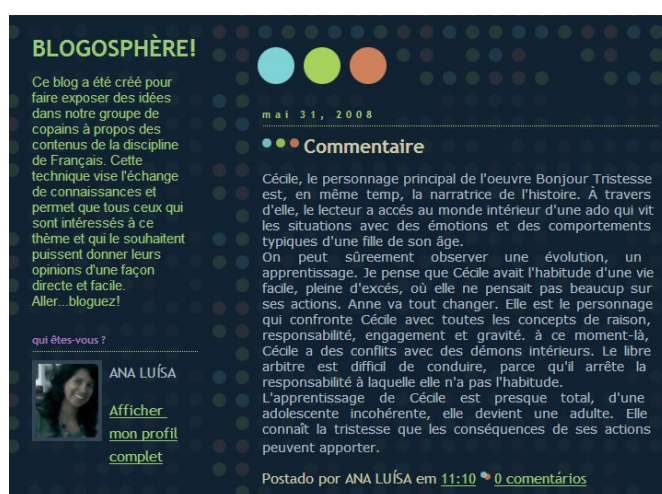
BLOGOSPHÈRE!

Ce blog a été créé pour faire exposer des idées dans notre groupe de copains à propos des contenus de la discipline de Français. Cette technique vise l'échange de connaissances et permet que tous ceux qui sont intéressés à ce thème et qui le souhaitent puissent donner leurs opinions d'une façon directe et facile. Aller...bloguez!

qui êtes-vous ?

ANA LUÍSA

Afficher mon profil complet

mai 31, 2008

Commentaire

Cécile, le personnage principal de l'oeuvre Bonjour Tristesse est, en même temp, la narratrice de l'histoire. À travers d'elle, le lecteur a accés au monde intérieur d'une ado qui vit les situations avec des émotions et des comportements typiques d'une fille de son âge.
On peut sûreement observer une évolution, un apprentissage. Je pense que Cécile avait l'habitude d'une vie facile, pleine d'excés, où elle ne pensait pas beaucup sur ses actions. Anne va tout changer. Elle est le personnage qui confronte Cécile avec toutes les concepts de raison, responsabilité, engagement et gravité. à ce moment-là, Cécile a des conflits avec des démons intérieurs. Le libre arbitre est difficil de conduire, parce qu'il arrête la responsabilité à laquelle elle n'a pas l'habitude.
L'apprentissage de Cécile est presque total, d'une adolescente incohérente, elle devient une adulte. Elle connaît la tristesse que les conséquences de ses actions peuvent apporter.

Postado por ANA LUÍSA em 11:10 0 comentários